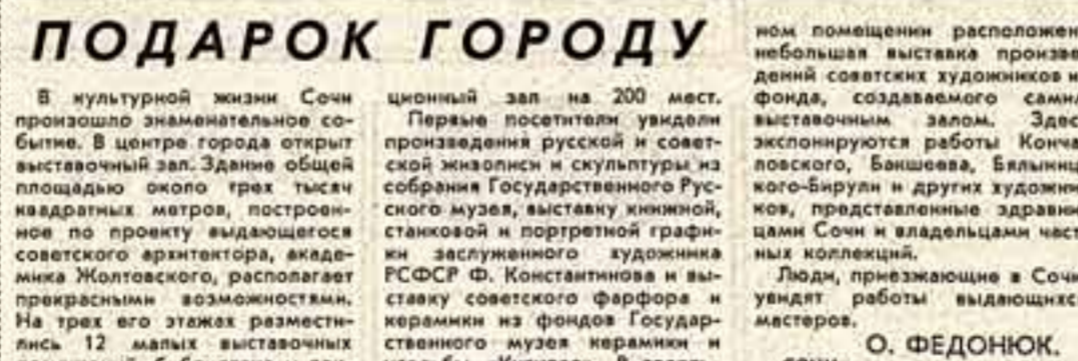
ПОДАРОК ГОРОДУ

В культурной жизни Сочи произошло знаменательное событие. В центре города открыт выставочный зал. Здание общей площадью около трех тысяч квадратных метров, построенное по проекту выдающегося советского архитектора, академика Жолтовского, располагает прекрасными возможностями. На трех его этажах разместились 12 малых выставочных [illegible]

ционный зал на 200 мест.

Первые посетители увидели произведения русской и советской живописи и скульптуры из собрания Государственного Русского музея, выставку книжной, станковой и портретной графики заслуженного художника РСФСР Ф. Константинова и выставку советского фарфора и керамики из фондов Государственного музея керамики и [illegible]

ном помещении расположен небольшая выставка произве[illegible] дений советских художников и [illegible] фонда, создаваемого сами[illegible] выставочным залом. Здес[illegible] экспонируются работы Конча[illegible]ловского, Бакшеева, Бялыниц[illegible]кого-Бирули и других художни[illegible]ков, представленные здравни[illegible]цами Сочи и владельцами част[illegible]ных коллекций.

Люди, приезжающие в Сочи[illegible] увидят работы выдающихс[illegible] мастеров.

О. ФЕДОНЮК.